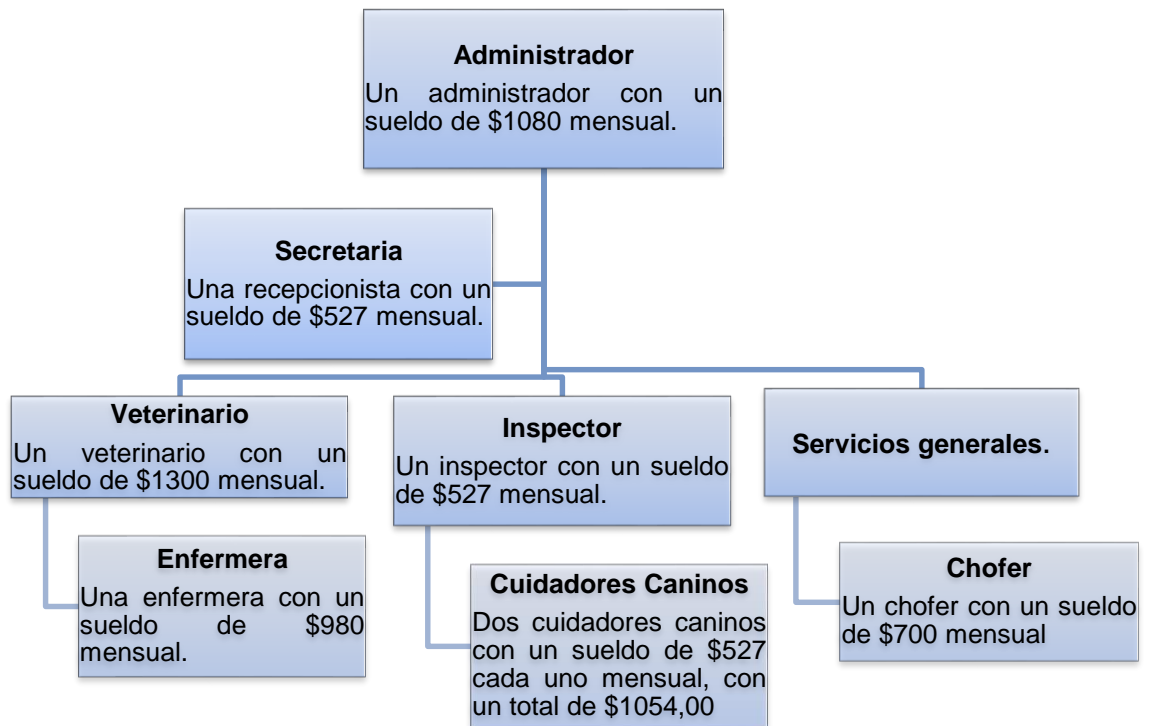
**Administrador**
Un administrador con un sueldo de \$1080 mensual.

**Secretaria**
Una recepcionista con un sueldo de \$527 mensual.

**Veterinario**
Un veterinario con un sueldo de \$1300 mensual.

**Inspector**
Un inspector con un sueldo de \$527 mensual.

**Servicios generales**.

**Enfermera**
Una enfermera con un sueldo de \$980 mensual.

**Cuidadores Caninos**
Dos cuidadores caninos con un sueldo de \$527 cada uno mensual, con un total de \$1054,00

**Chofer**
Un chofer con un sueldo de \$700 mensual